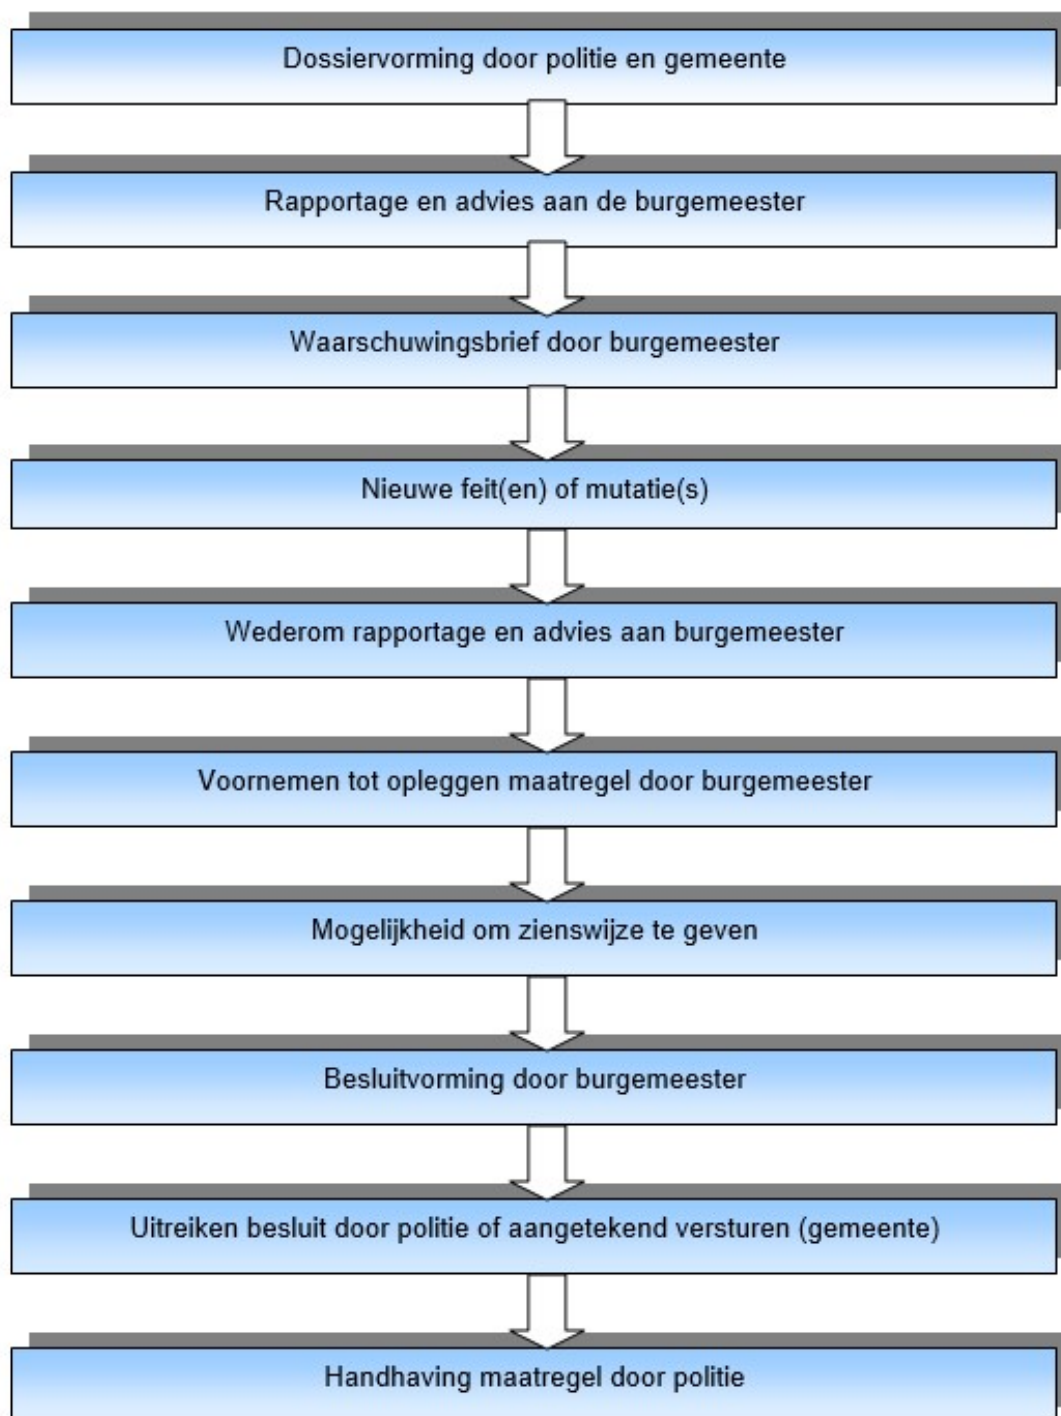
Dossiervorming door politie en gemeente

Rapportage en advies aan de burgemeester

Waarschuwingsbrief door burgemeester

Nieuwe feit(en) of mutatie(s)

Wederom rapportage en advies aan burgemeester

Voornemen tot opleggen maatregel door burgemeester

Mogelijkheid om zienswijze te geven

Besluitvorming door burgemeester

Uitreiken besluit door politie of aangetekend versturen (gemeente)

Handhaving maatregel door politie